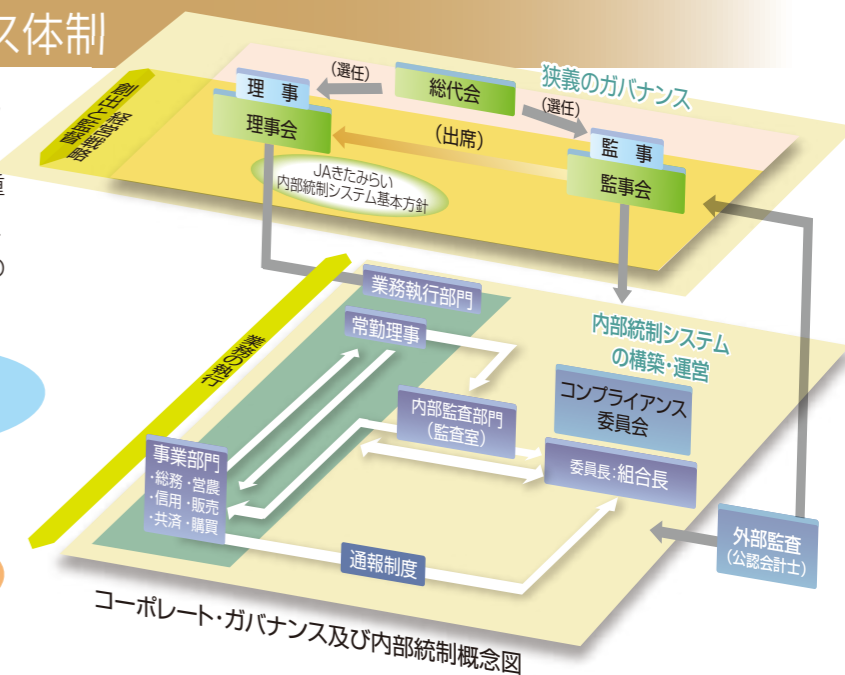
ス体制

創出と監督
経営戦略

理 事
理事会
(選任)
総代会
狭義のガバナンス
(選任)
(出席)
監 事
監事会
JAきたみらい
内部統制システム基本方針

業務の執行
業務執行部門
常勤理事
内部統制システム
の構築・運営
コンプライアンス
委員会
内部監査部門
(監査室)
委員長・組合長
事業部門
・総務・営農
・信用・販売
・共済・購買
外部監査
(公認会計士)
通報制度

コーポレート・ガバナンス及び内部統制概念図